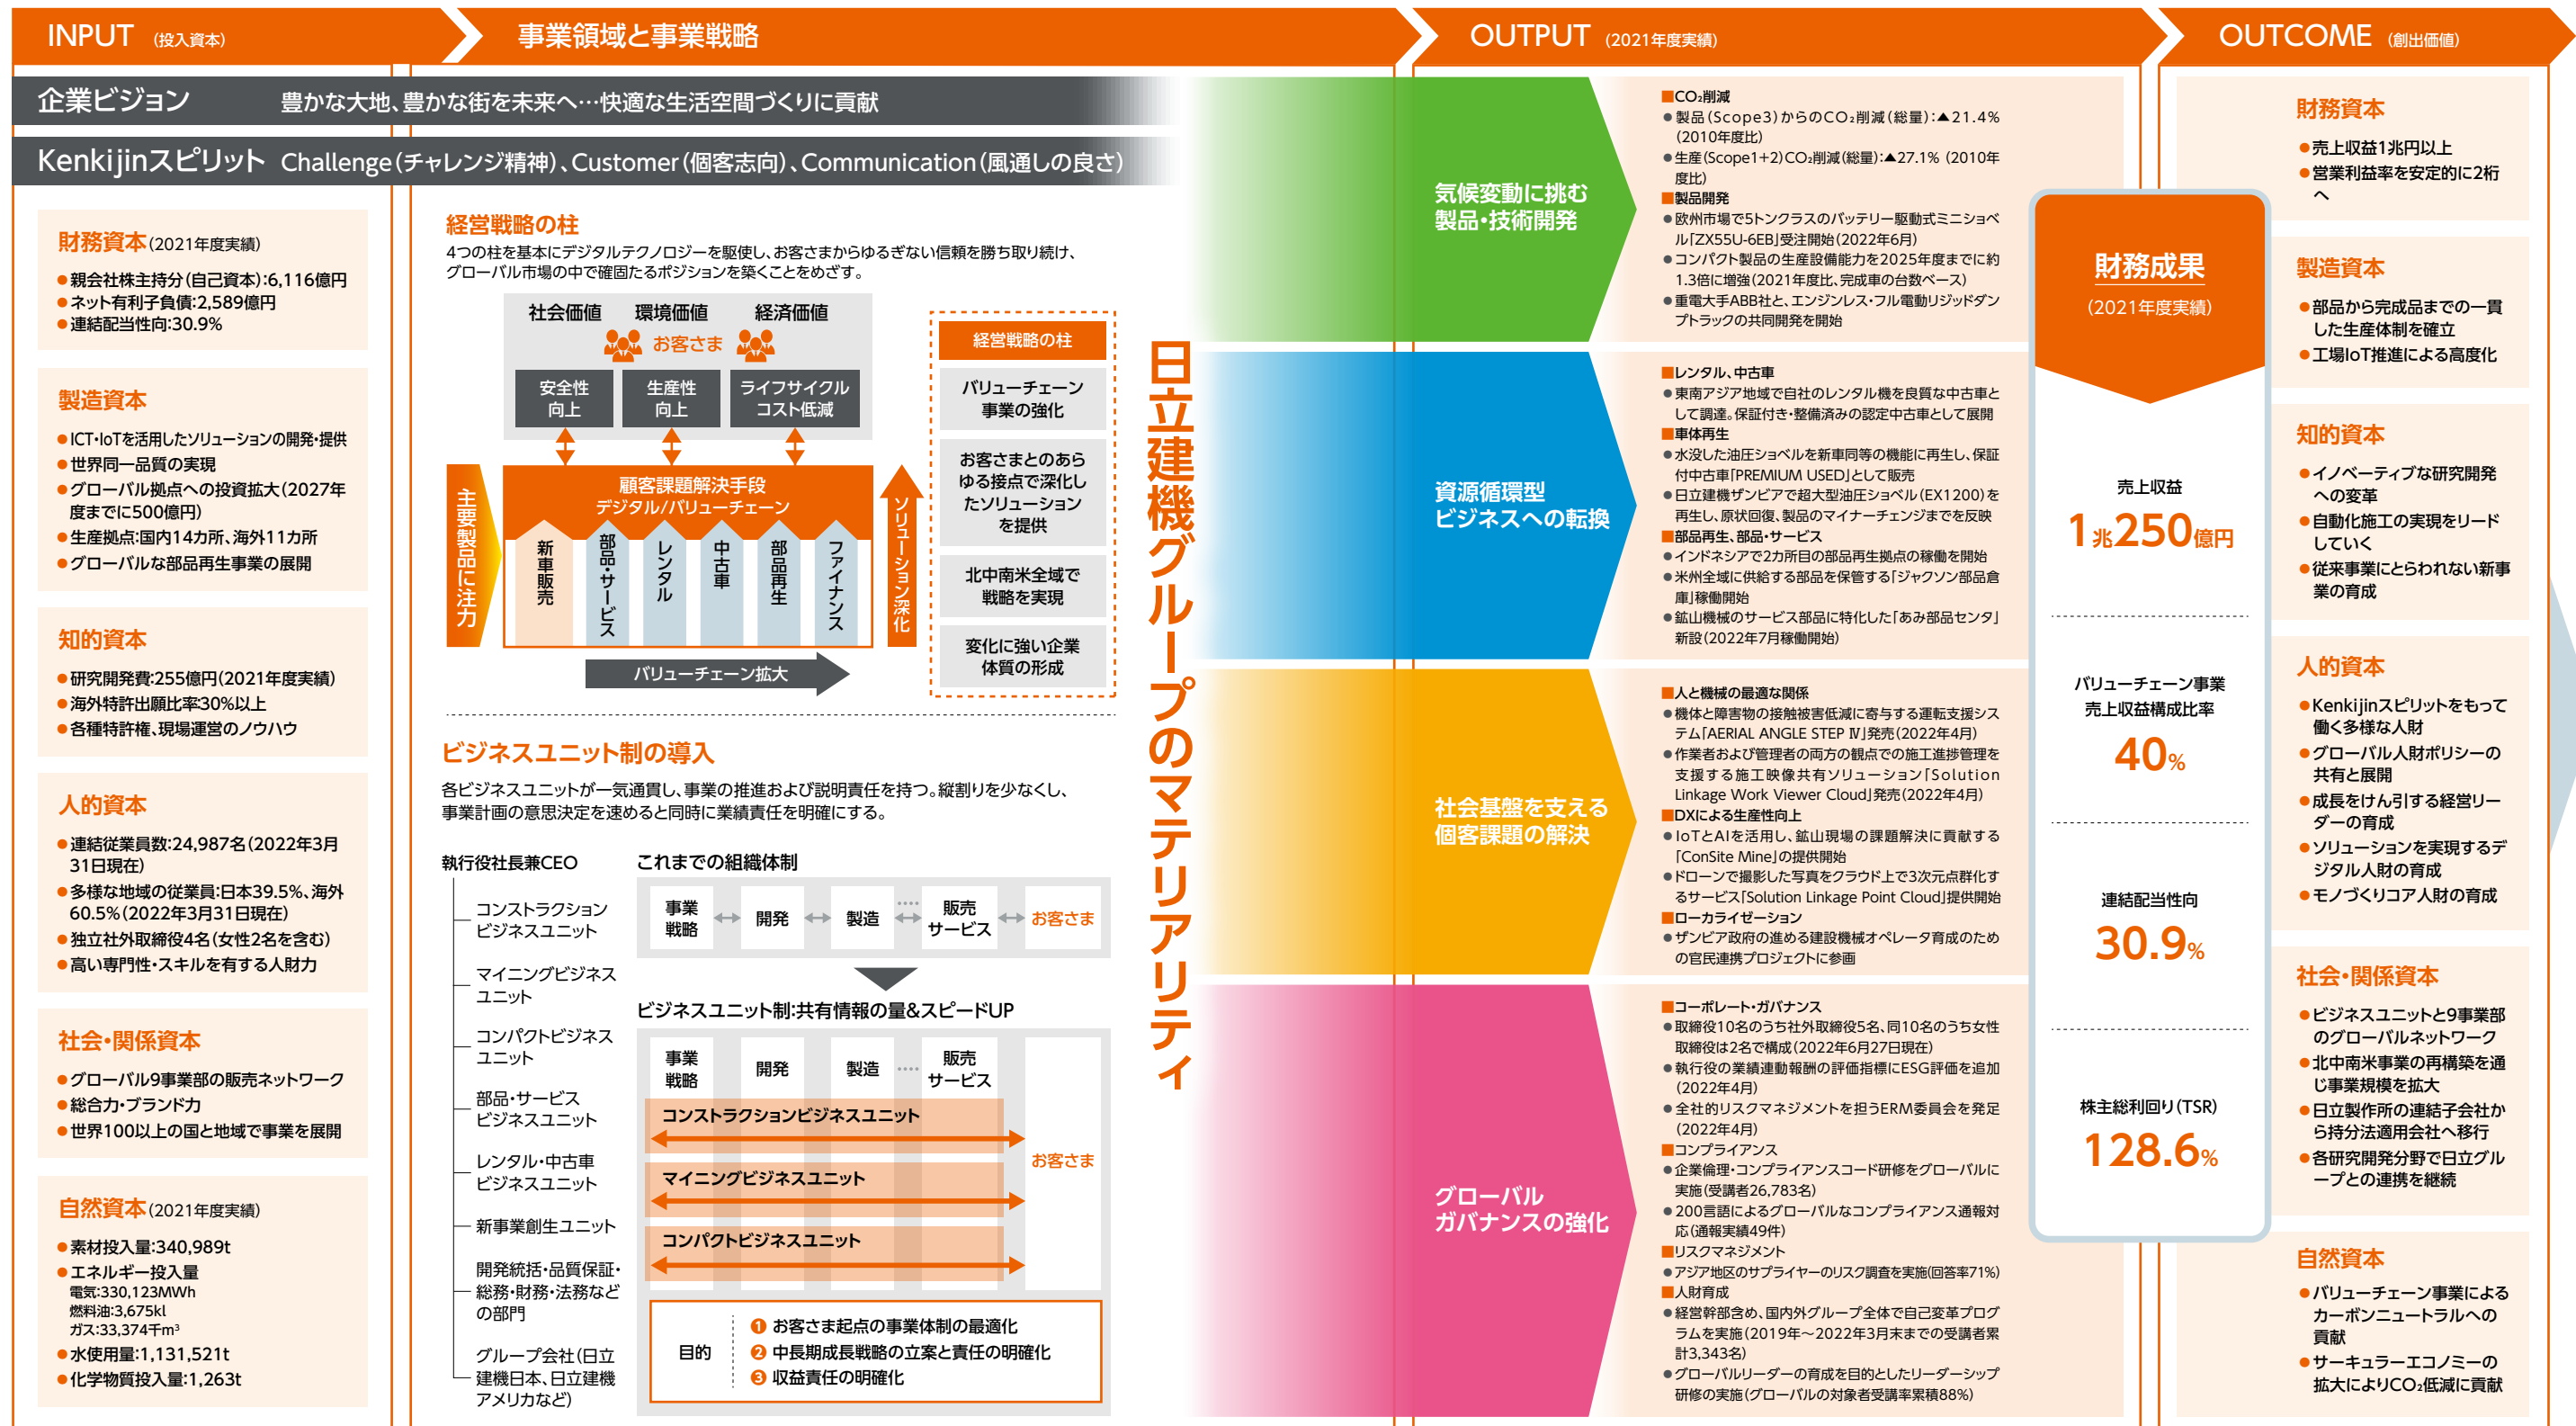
INPUT (投入資本)

事業領域と事業戦略

OUTPUT (2021年度実績)

OUTCOME (創出価値)

企業ビジョン 豊かな大地、豊かな街を未来へ…快適な生活空間づくりに貢献

Kenkijinスピリット Challenge(チャレンジ精神)、Customer(個客志向)、Communication(風通しの良さ)

財務資本(2021年度実績)
●親会社株主持分(自己資本):6,116億円
●ネット有利子負債:2,589億円
●連結配当性向:30.9%

製造資本
●ICT・IoTを活用したソリューションの開発・提供
●世界同一品質の実現
●グローバル拠点への投資拡大(2027年度までに500億円)
●生産拠点:国内14カ所、海外11カ所
●グローバルな部品再生事業の展開

知的資本
●研究開発費:255億円(2021年度実績)
●海外特許出願比率30%以上
●各種特許権、現場運営のノウハウ

人的資本
●連結従業員数:24,987名(2022年3月31日現在)
●多様な地域の従業員:日本39.5%、海外60.5%(2022年3月31日現在)
●独立社外取締役4名(女性2名を含む)
●高い専門性・スキルを有する人財力

社会・関係資本
●グローバル9事業部の販売ネットワーク
●総合力・ブランド力
●世界100以上の国と地域で事業を展開

自然資本(2021年度実績)
●素材投入量:340,989t
●エネルギー投入量
電気:330,123MWh
燃料油:3,675kl
ガス:33,374千m³
●水使用量:1,131,521t
●化学物質投入量:1,263t

経営戦略の柱
4つの柱を基本にデジタルテクノロジーを駆使し、お客さまからゆるぎない信頼を勝ち取り続け、グローバル市場の中で確固たるポジションを築くことをめざす。

社会価値 環境価値 経済価値
お客さま
安全性向上 生産性向上 ライフサイクルコスト低減
顧客課題解決手段
デジタル/バリューチェーン
新車販売 部品・サービス レンタル 中古車 部品再生 ファイナンス
主要製品に注力
ソリューション深化
バリューチェーン拡大

経営戦略の柱
バリューチェーン事業の強化
お客さまとのあらゆる接点で深化したソリューションを提供
北中南米全域で戦略を実現
変化に強い企業体質の形成

日立建機グループのマテリアリティ

ビジネスユニット制の導入
各ビジネスユニットが一気通貫し、事業の推進および説明責任を持つ。縦割りを少なくし、事業計画の意思決定を速めると同時に業績責任を明確にする。

執行役社長兼CEO
コンストラクションビジネスユニット
マイニングビジネスユニット
コンパクトビジネスユニット
部品・サービスビジネスユニット
レンタル・中古車ビジネスユニット
新事業創生ユニット
開発統括・品質保証・総務・財務・法務などの部門
グループ会社(日立建機日本、日立建機アメリカなど)

これまでの組織体制
事業戦略 開発 製造 販売サービス お客さま

ビジネスユニット制:共有情報の量&スピードUP
事業戦略 開発 製造 販売サービス
コンストラクションビジネスユニット
マイニングビジネスユニット
コンパクトビジネスユニット
お客さま

目的
❶ お客さま起点の事業体制の最適化
❷ 中長期成長戦略の立案と責任の明確化
❸ 収益責任の明確化

気候変動に挑む製品・技術開発
■CO₂削減
●製品(Scope3)からのCO₂削減(総量):▲21.4%(2010年度比)
●生産(Scope1+2)CO₂削減(総量):▲27.1%(2010年度比)
■製品開発
●欧州市場で5トンクラスのバッテリー駆動式ミニショベル「ZX55U-6EB」受注開始(2022年6月)
●コンパクト製品の生産設備能力を2025年度までに約1.3倍に増強(2021年度比、完成車の台数ベース)
●重電大手ABB社と、エンジンレス・フル電動リジッドダンプトラックの共同開発を開始

資源循環型ビジネスへの転換
■レンタル、中古車
●東南アジア地域で自社のレンタル機を良質な中古車として調達。保証付き・整備済みの認定中古車として展開
■車体再生
●水没した油圧ショベルを新車同等の機能に再生し、保証付中古車「PREMIUM USED」として販売
●日立建機ザンビアで超大型油圧ショベル(EX1200)を再生し、原状回復、製品のマイナーチェンジまでを反映
■部品再生、部品・サービス
●インドネシアで2カ所目の部品再生拠点の稼働を開始
●米州全域に供給する部品を保管する「ジャクソン部品倉庫」稼働開始
●鉱山機械のサービス部品に特化した「あみ部品センタ」新設(2022年7月稼働開始)

社会基盤を支える個客課題の解決
■人と機械の最適な関係
●機体と障害物の接触被害低減に寄与する運転支援システム「AERIAL ANGLE STEP Ⅳ」発売(2022年4月)
●作業者および管理者の両方の観点での施工進捗管理を支援する施工映像共有ソリューション「Solution Linkage Work Viewer Cloud」発売(2022年4月)
■DXによる生産性向上
●IoTとAIを活用し、鉱山現場の課題解決に貢献する「ConSite Mine」の提供開始
●ドローンで撮影した写真をクラウド上で3次元点群化するサービス「Solution Linkage Point Cloud」提供開始
■ローカライゼーション
●ザンビア政府の進める建設機械オペレータ育成のための官民連携プロジェクトに参画

グローバルガバナンスの強化
■コーポレート・ガバナンス
●取締役10名のうち社外取締役5名、同10名のうち女性取締役は2名で構成(2022年6月27日現在)
●執行役の業績連動報酬の評価指標にESG評価を追加(2022年4月)
●全社的リスクマネジメントを担うERM委員会を発足(2022年4月)
■コンプライアンス
●企業倫理・コンプライアンスコード研修をグローバルに実施(受講者26,783名)
●200言語によるグローバルなコンプライアンス通報対応(通報実績49件)
■リスクマネジメント
●アジア地区のサプライヤーのリスク調査を実施(回答率71%)
■人財育成
●経営幹部含め、国内外グループ全体で自己変革プログラムを実施(2019年~2022年3月末までの受講者累計3,343名)
●グローバルリーダーの育成を目的としたリーダーシップ研修の実施(グローバルの対象者受講率累積88%)

財務成果
(2021年度実績)
売上収益
1兆250億円
バリューチェーン事業売上収益構成比率
40%
連結配当性向
30.9%
株主総利回り(TSR)
128.6%

財務資本
●売上収益1兆円以上
●営業利益率を安定的に2桁へ

製造資本
●部品から完成品までの一貫した生産体制を確立
●工場IoT推進による高度化

知的資本
●イノベーティブな研究開発への変革
●自動化施工の実現をリードしていく
●従来事業にとらわれない新事業の育成

人的資本
●Kenkijinスピリットをもって働く多様な人財
●グローバル人財ポリシーの共有と展開
●成長をけん引する経営リーダーの育成
●ソリューションを実現するデジタル人財の育成
●モノづくりコア人財の育成

社会・関係資本
●ビジネスユニットと9事業部のグローバルネットワーク
●北中南米事業の再構築を通じ事業規模を拡大
●日立製作所の連結子会社から持分法適用会社へ移行
●各研究開発分野で日立グループとの連携を継続

自然資本
●バリューチェーン事業によるカーボンニュートラルへの貢献
●サーキュラーエコノミーの拡大によりCO₂低減に貢献